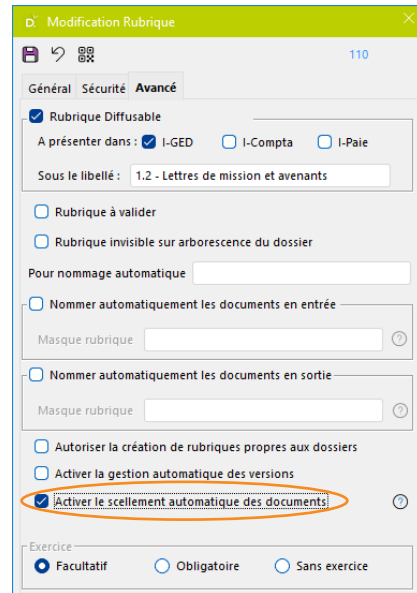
D Modification Rubrique

110

Général | Sécurité | Avancé

Rubrique Diffusable

A présenter dans : I-GED I-Compta I-Paie

Sous le libellé : 1.2 - Lettres de mission et avenants

Rubrique à valider

Rubrique invisible sur arborescence du dossier

Pour nommage automatique

Nommer automatiquement les documents en entrée

Masque rubrique

?

Nommer automatiquement les documents en sortie

Masque rubrique

?

Autoriser la création de rubriques propres aux dossiers

Activer la gestion automatique des versions

Activer le scellement automatique des documents

?

Exercice

Facultatif Obligatoire Sans exercice